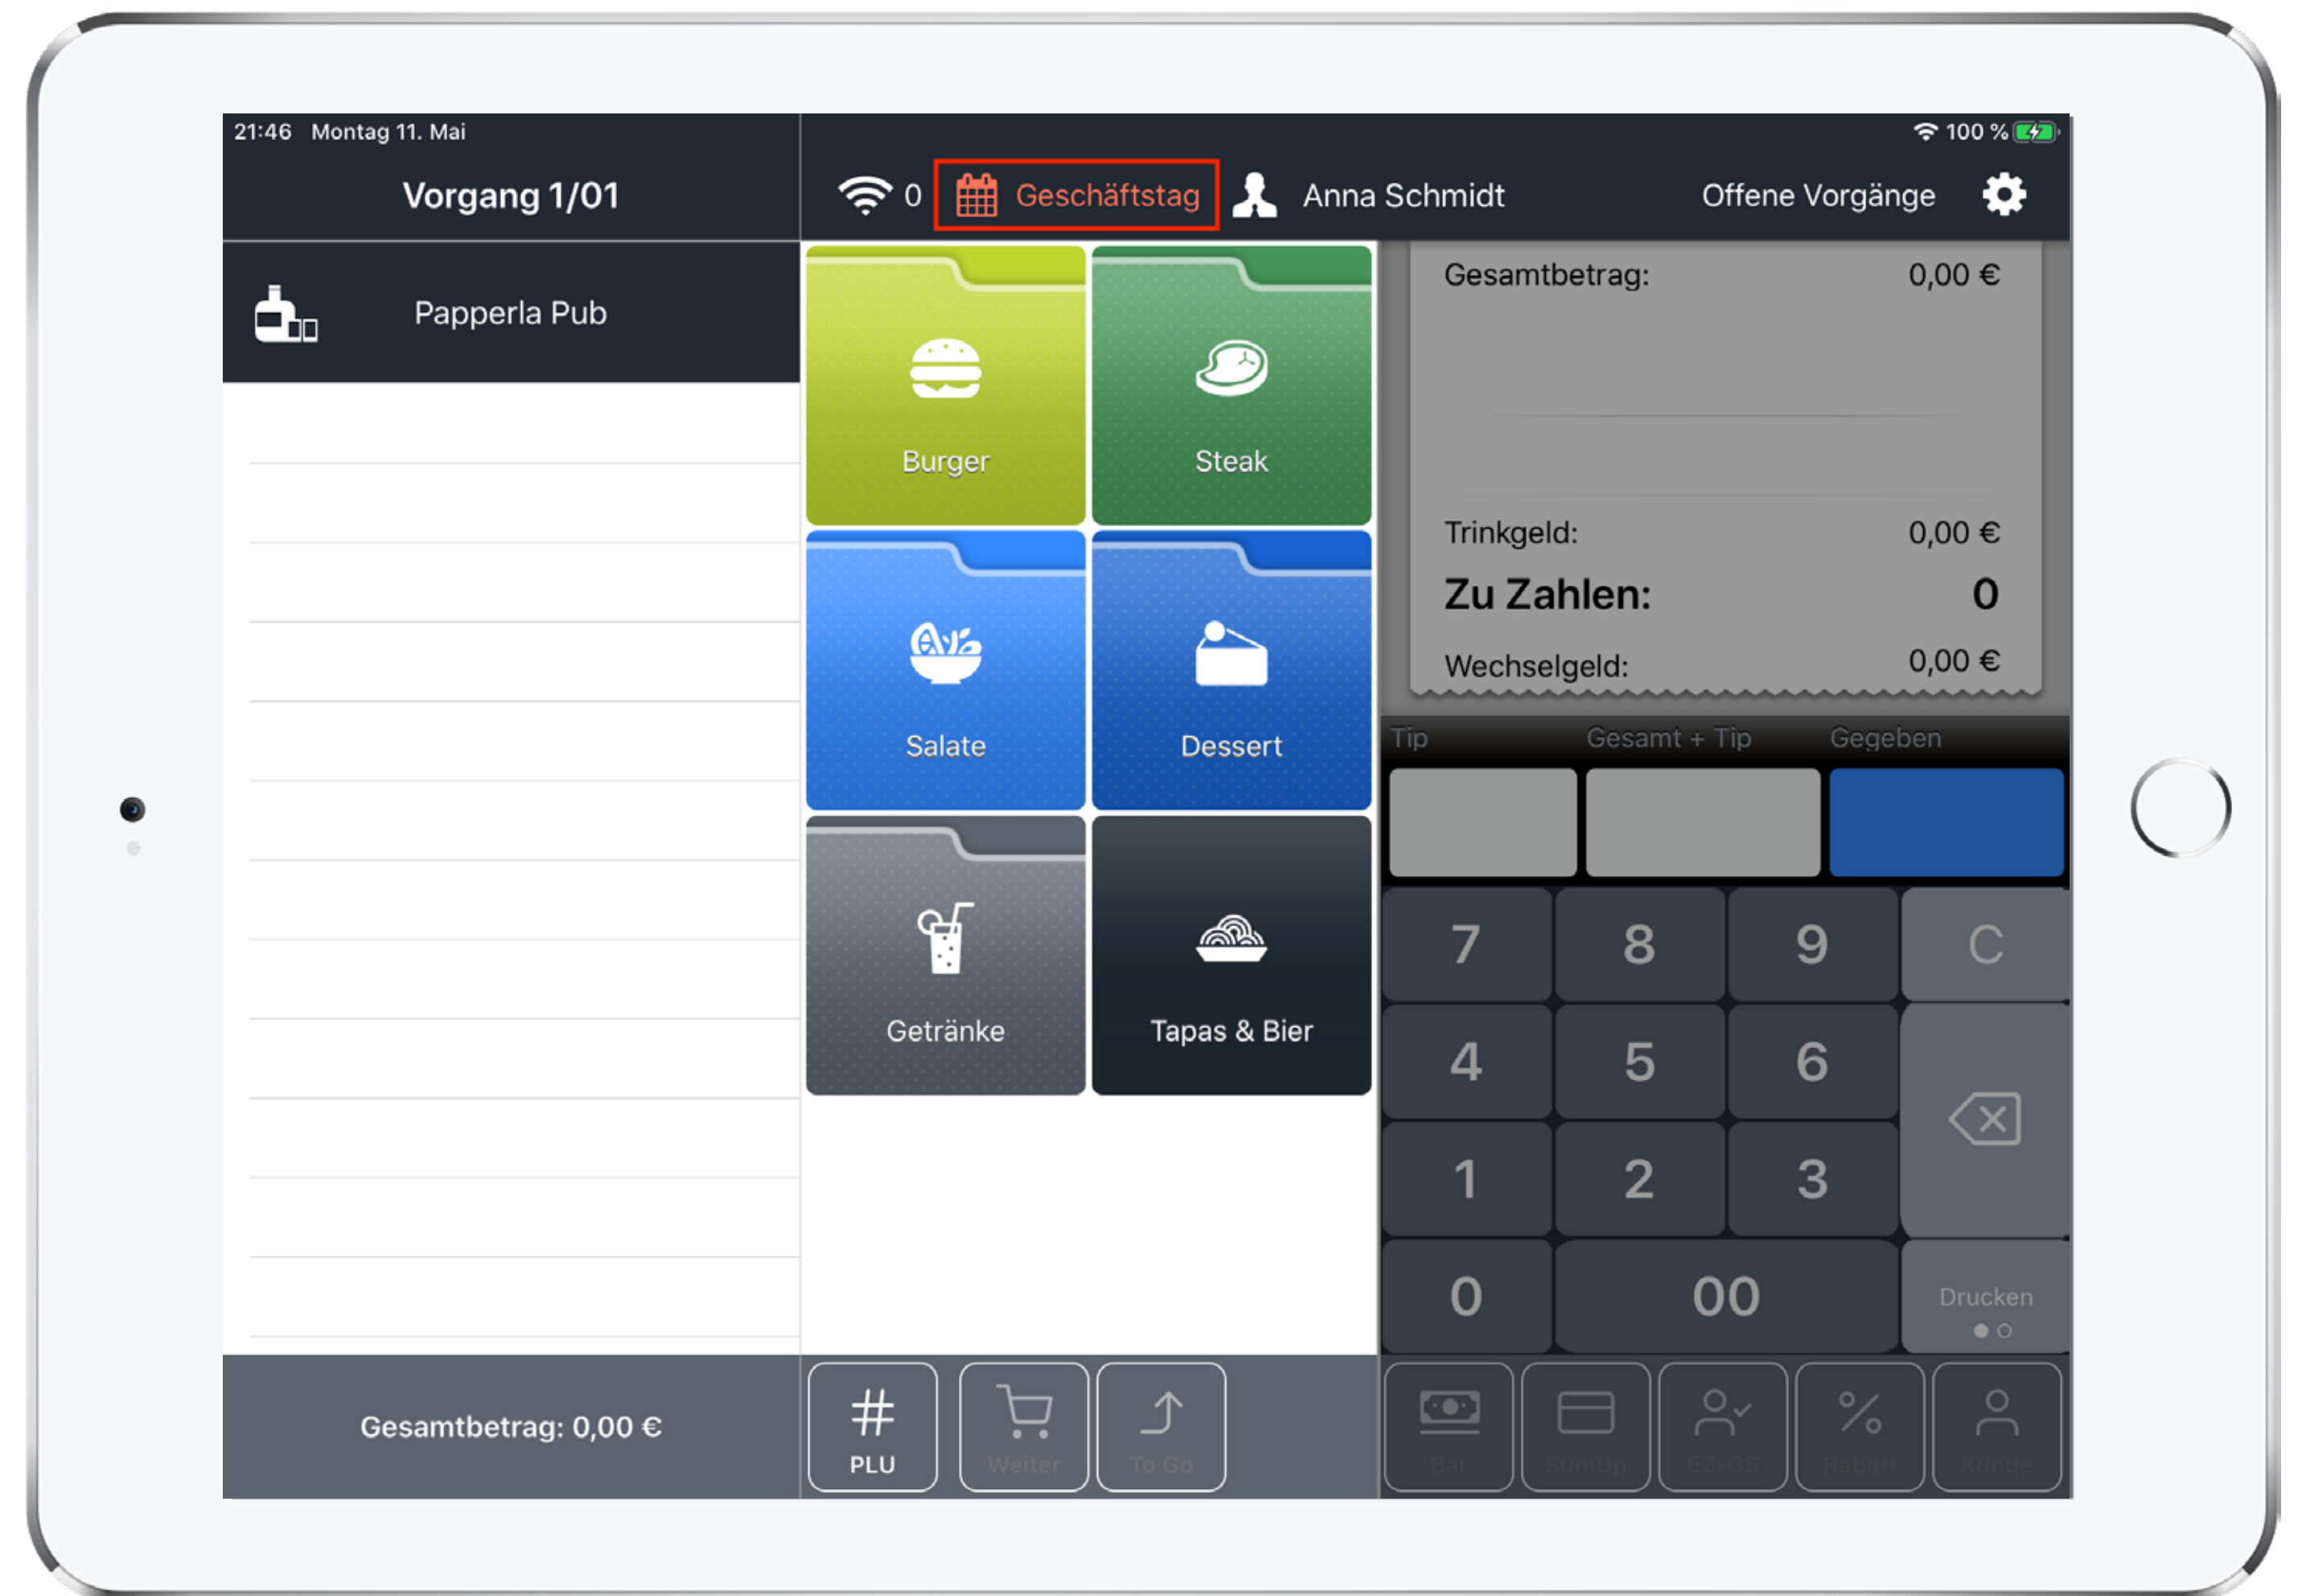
21:46 Montag 11. Mai

100 %

Vorgang 1/01

0 Geschäftstag Anna Schmidt Offene Vorgänge

Papperla Pub

Burger

Steak

Salate

Dessert

Getränke

Tapas & Bier

Gesamtbetrag: 0,00 €

Trinkgeld: 0,00 €

Zu Zahlen: 0

Wechselgeld: 0,00 €

Tip Gesamt + Tip Gegeben

7 8 9 C

4 5 6

1 2 3

0 00 Drucken

Gesamtbetrag: 0,00 €

#
PLU

Weiter

To Go

Bar

SumUp

EZ-GS

Rabatt

Kunde